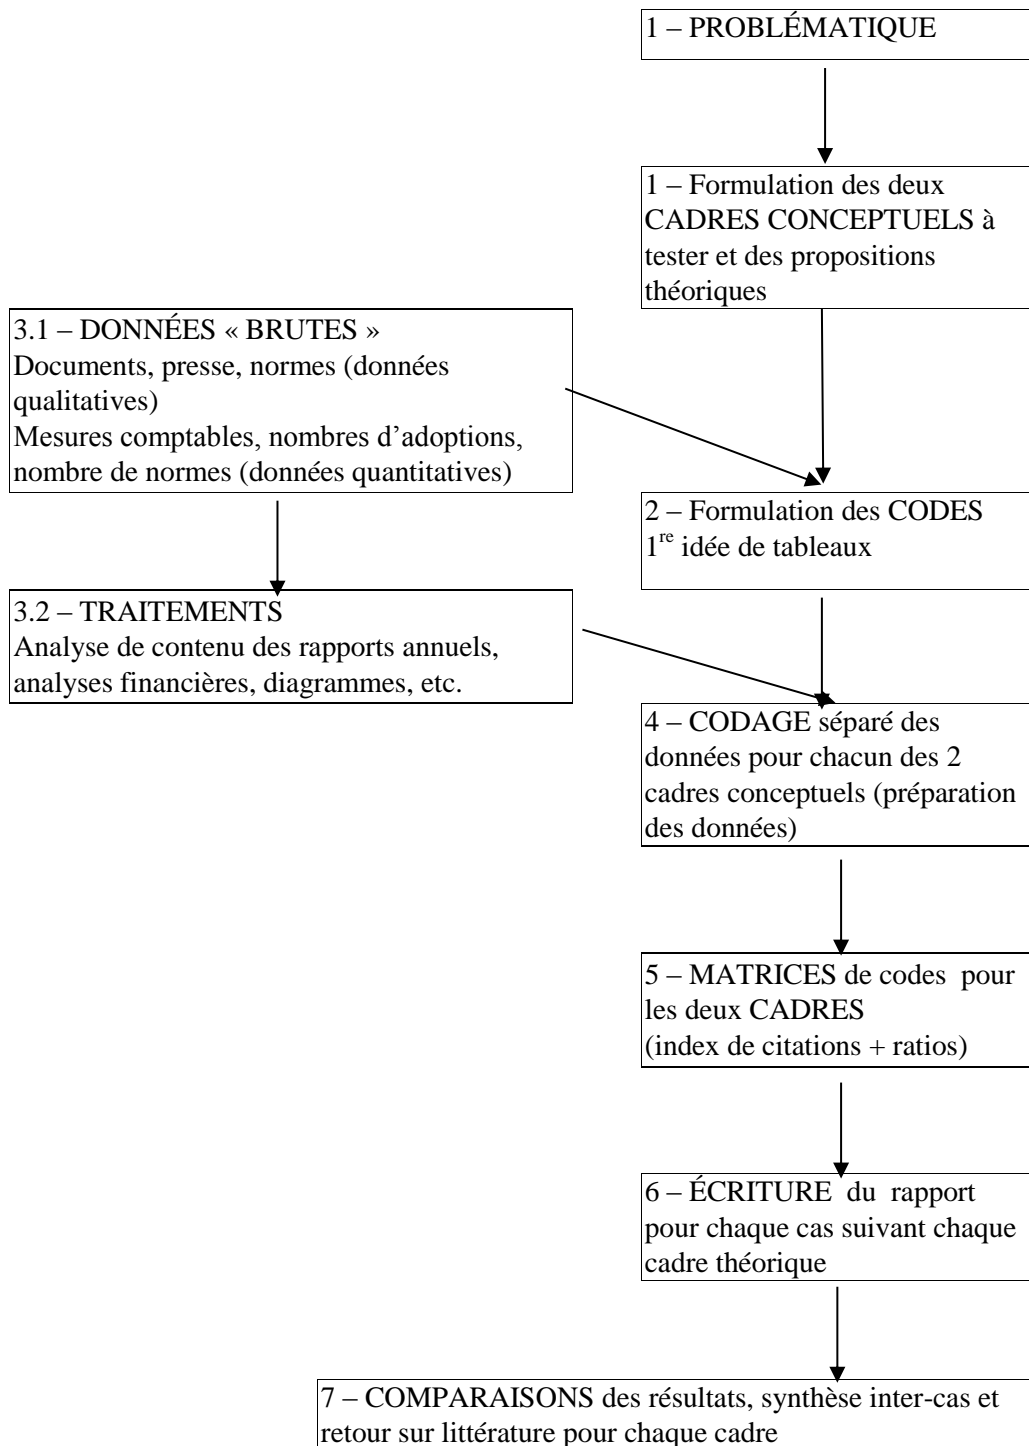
1 – PROBLÉMATIQUE

1 – Formulation des deux CADRES CONCEPTUELS à tester et des propositions théoriques

3.1 – DONNÉES « BRUTES »
Documents, presse, normes (données qualitatives)
Mesures comptables, nombres d'adoptions, nombre de normes (données quantitatives)

2 – Formulation des CODES
1$^{re}$ idée de tableaux

3.2 – TRAITEMENTS
Analyse de contenu des rapports annuels, analyses financières, diagrammes, etc.

4 – CODAGE séparé des données pour chacun des 2 cadres conceptuels (préparation des données)

5 – MATRICES de codes pour les deux CADRES
(index de citations + ratios)

6 – ÉCRITURE du rapport pour chaque cas suivant chaque cadre théorique

7 – COMPARAISONS des résultats, synthèse inter-cas et retour sur littérature pour chaque cadre